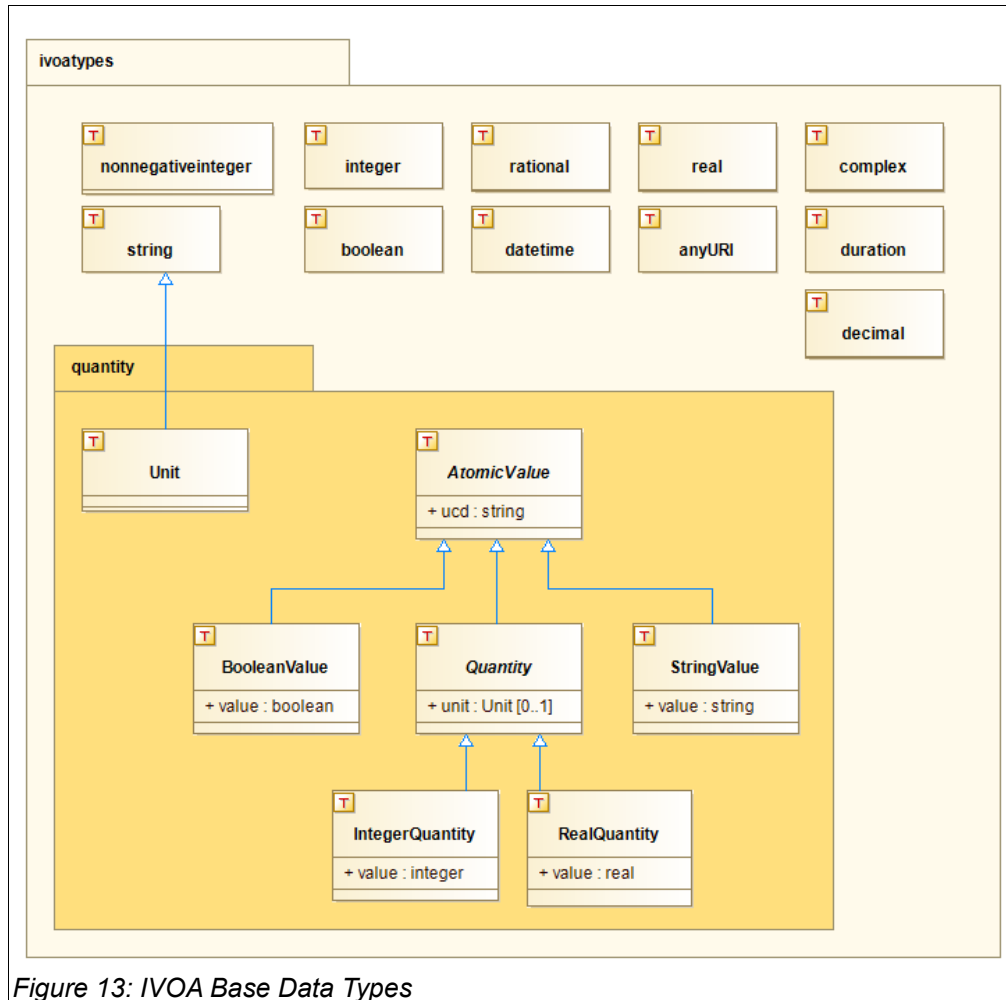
ivoatypes

T nonnegativeinteger

T integer

T rational

T real

T complex

T string

T boolean

T datetime

T anyURI

T duration

T decimal

quantity

T Unit

T *AtomicValue*
+ ucd : string

T BooleanValue
+ value : boolean

T *Quantity*
+ unit : Unit [0..1]

T StringValue
+ value : string

T IntegerQuantity
+ value : integer

T RealQuantity
+ value : real

*Figure 13: IVOA Base Data Types*